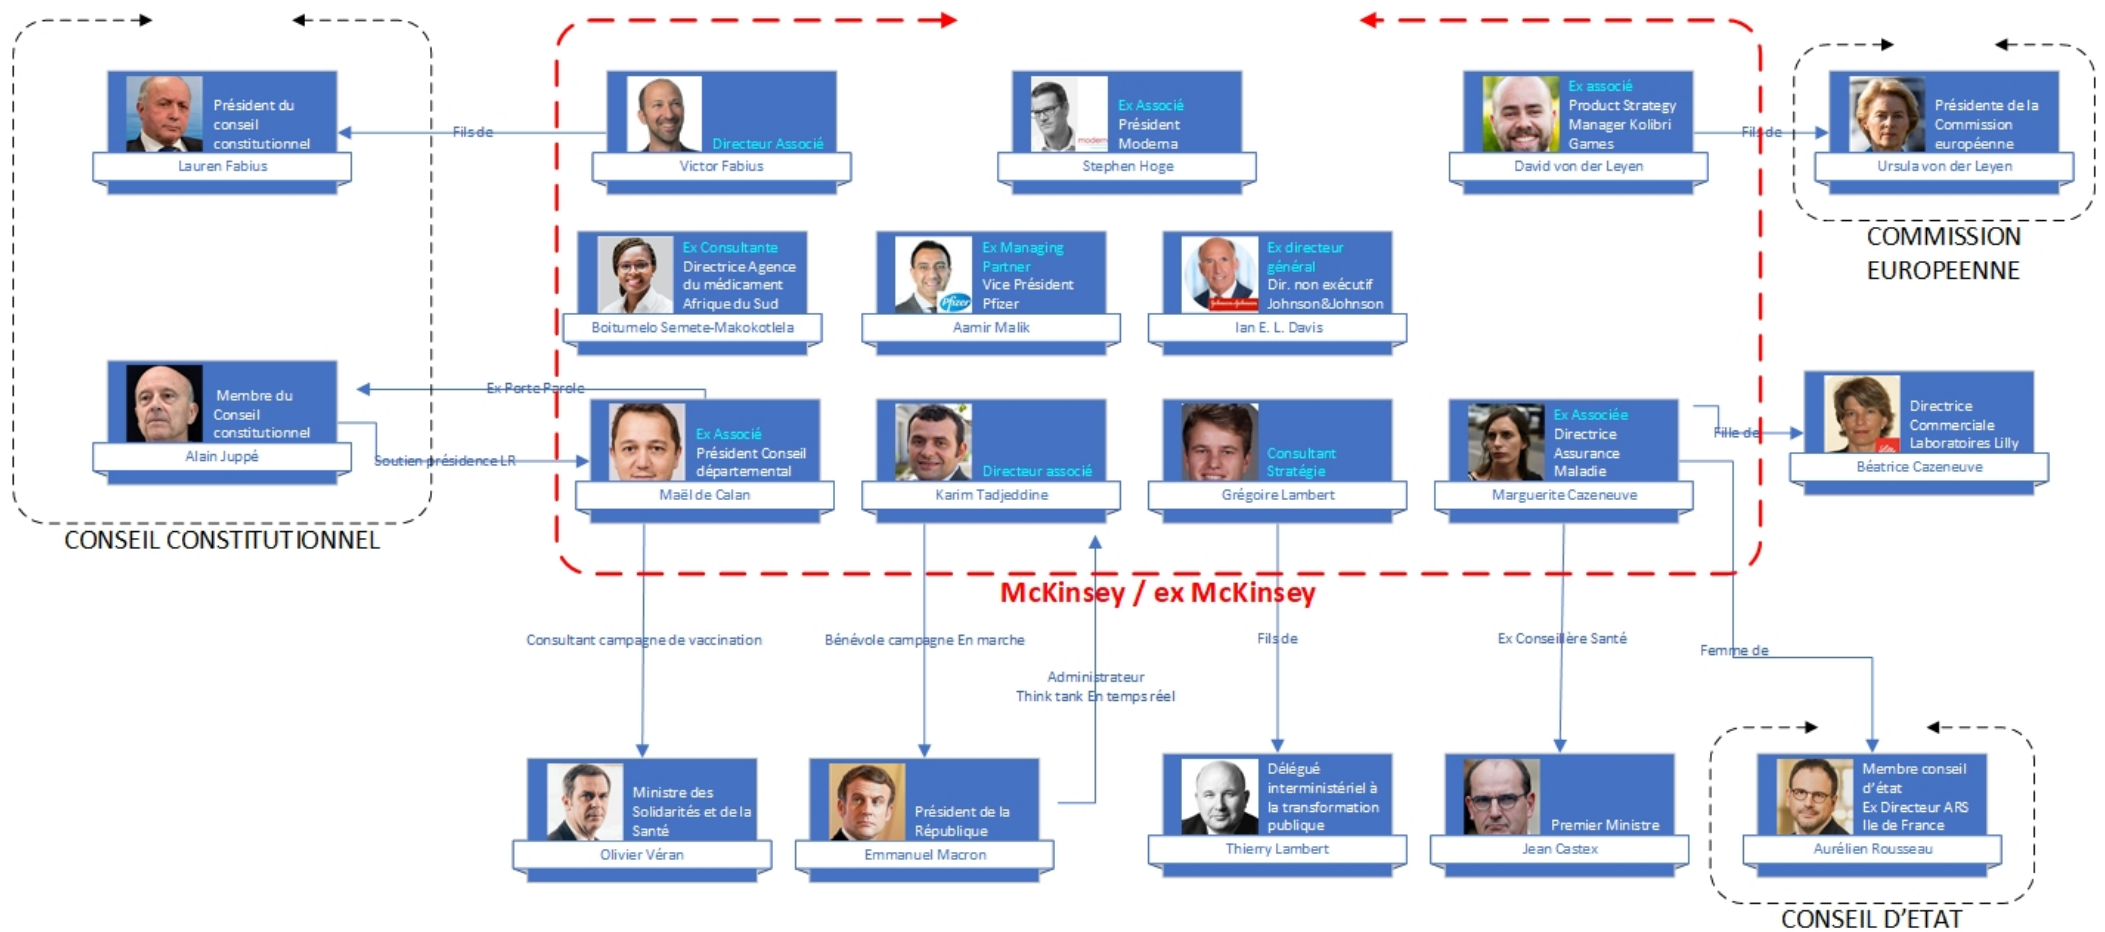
Président du conseil constitutionnel
Lauren Fabius

Fils de

Directeur Associé
Victor Fabius

Ex Associé
Président Moderna
Stephen Hoge

Ex associé
Product Strategy Manager Kolibri Games
David von der Leyen

Fils de

Présidente de la Commission européenne
Ursula von der Leyen

COMMISSION EUROPEENNE

Ex Consultante
Directrice Agence du médicament Afrique du Sud
Boitumelo Semete-Makokotlela

Ex Managing Partner
Vice Président Pfizer
Aamir Malik

Ex directeur général
Dir. non exécutif Johnson&Johnson
Ian E. L. Davis

Membre du Conseil constitutionnel
Alain Juppé

Ex Porte Parole

Soutien présidence LR

Ex Associé
Président Conseil départemental
Maël de Calan

Directeur associé
Karim Tadjeddine

Consultant Stratégie
Grégoire Lambert

Ex Associée
Directrice Assurance Maladie
Marguerite Cazeneuve

Fille de

Directrice Commerciale Laboratoires Lilly
Béatrice Cazeneuve

CONSEIL CONSTITUTIONNEL

McKinsey / ex McKinsey

Consultant campagne de vaccination

Bénévole campagne En marche

Administrateur
Think tank En temps réel

Fils de

Ex Conseillère Santé

Femme de

Ministre des Solidarités et de la Santé
Olivier Véran

Président de la République
Emmanuel Macron

Délégué interministériel à la transformation publique
Thierry Lambert

Premier Ministre
Jean Castex

Membre conseil d'état
Ex Directeur ARS Ile de France
Aurélien Rousseau

CONSEIL D'ETAT